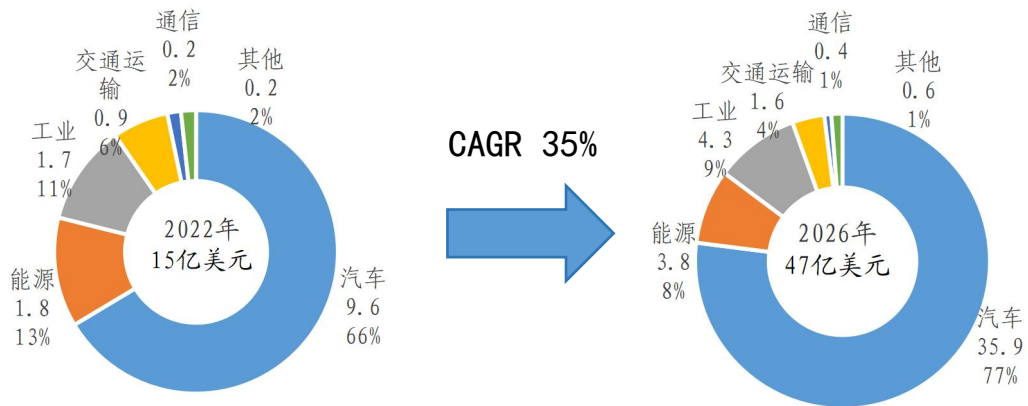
通信
0.2
2%

交通运输
0.9
6%

其他
0.2
2%

工业
1.7
11%

2022年
15亿美元

能源
1.8
13%

汽车
9.6
66%

CAGR 35%

通信
0.4
1%

交通运输
1.6
4%

其他
0.6
1%

工业
4.3
9%

能源
3.8
8%

2026年
47亿美元

汽车
35.9
77%